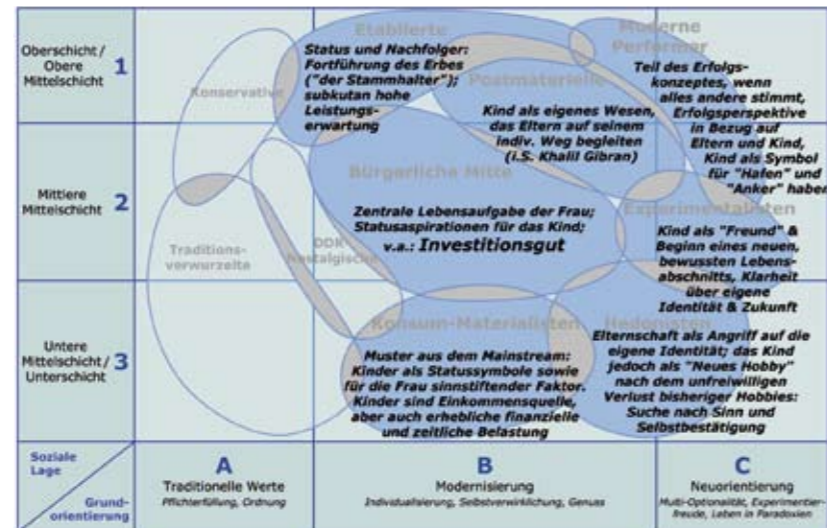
Oberschicht / Obere Mittelschicht 1

Mittlere Mittelschicht 2

Untere Mittelschicht / Unterschicht 3

Etablierte

Moderne Performer

Konservative

Postmaterielle

Bürgerliche Mitte

Experimentalisten

Traditions-verwurzelte

DDR-Nostalgische

Konsum-Materialisten

Hedonisten

Status und Nachfolger: Fortführung des Erbes ("der Stammhalter"); subkutan hohe Leistungs-erwartung

Teil des Erfolgs-konzeptes, wenn alles andere stimmt, Erfolgsperspektive in Bezug auf Eltern und Kind, Kind als Symbol für "Hafen" und "Anker" haben

Kind als eigenes Wesen, das Eltern auf seinem indiv. Weg begleiten (i.S. Khalil Gibran)

Zentrale Lebensaufgabe der Frau; Statusaspirationen für das Kind; v.a.: Investitionsgut

Kind als "Freund" & Beginn eines neuen, bewussten Lebens-abschnitts, Klarheit über eigene Identität & Zukunft

Muster aus dem Mainstream: Kinder als Statussymbole sowie für die Frau sinnstiftender Faktor. Kinder sind Einkommensquelle, aber auch erhebliche finanzielle und zeitliche Belastung

Elternschaft als Angriff auf die eigene Identität; das Kind jedoch als "Neues Hobby" nach dem unfreiwilligen Verlust bisheriger Hobbies: Suche nach Sinn und Selbstbestätigung

Soziale Lage

Grund-orientierung

A
Traditionelle Werte
Pflichterfüllung, Ordnung

B
Modernisierung
Individualisierung, Selbstverwirklichung, Genuss

C
Neuorientierung
Multi-Optionalität, Experimentier-freude, Leben in Paradoxien